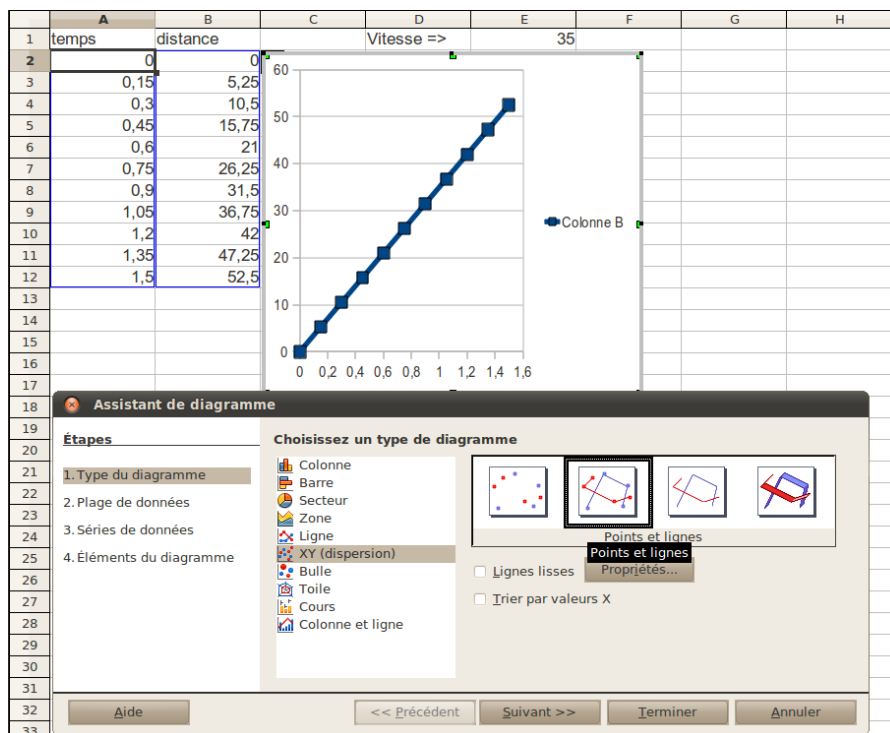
|  | A | B | C | D | E | F | G | H |
|---|---|---|---|---|---|---|---|---|
| 1 | temps | distance |  | Vitesse => | 35 |  |  |  |
| 2 | 0 | 0 |  |  |  |  |  |  |
| 3 | 0,15 | 5,25 |  |  |  |  |  |  |
| 4 | 0,3 | 10,5 |  |  |  |  |  |  |
| 5 | 0,45 | 15,75 |  |  |  |  |  |  |
| 6 | 0,6 | 21 |  |  |  |  |  |  |
| 7 | 0,75 | 26,25 |  |  |  |  |  |  |
| 8 | 0,9 | 31,5 |  |  |  |  |  |  |
| 9 | 1,05 | 36,75 |  |  |  |  |  |  |
| 10 | 1,2 | 42 |  |  |  |  |  |  |
| 11 | 1,35 | 47,25 |  |  |  |  |  |  |
| 12 | 1,5 | 52,5 |  |  |  |  |  |  |
| 13 |  |  |  |  |  |  |  |  |
| 14 |  |  |  |  |  |  |  |  |
| 15 |  |  |  |  |  |  |  |  |
| 16 |  |  |  |  |  |  |  |  |
| 17 |  |  |  |  |  |  |  |  |

60
50
40
30
20
10
0
0 0,2 0,4 0,6 0,8 1 1,2 1,4 1,6
Colonne B

18 19 20 21 22 23 24 25 26 27 28 29 30 31 32 33

Assistant de diagramme

Étapes
1. Type du diagramme
2. Plage de données
3. Séries de données
4. Éléments du diagramme

Choisissez un type de diagramme
Colonne
Barre
Secteur
Zone
Ligne
XY (dispersion)
Bulle
Toile
Cours
Colonne et ligne

Points et lignes
Points et lignes
Lignes lisses
Propriétés...
Trier par valeurs X

Aide
<< Précédent
Suivant >>
Terminer
Annuler